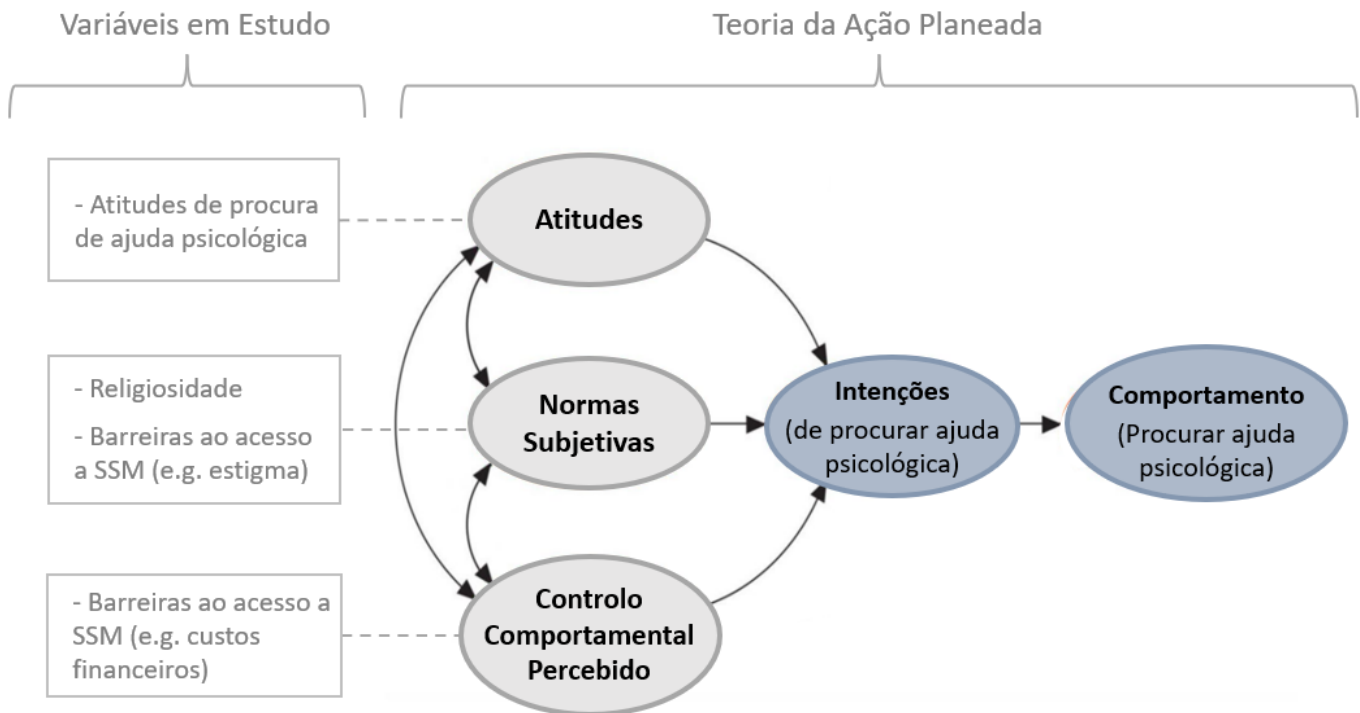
Variáveis em Estudo

Teoria da Ação Planeada

- Atitudes de procura de ajuda psicológica

Atitudes

- Religiosidade

- Barreiras ao acesso a SSM (e.g. estigma)

Normas Subjetivas

Intenções (de procurar ajuda psicológica)

Comportamento (Procurar ajuda psicológica)

- Barreiras ao acesso a SSM (e.g. custos financeiros)

Controlo Comportamental Percebido